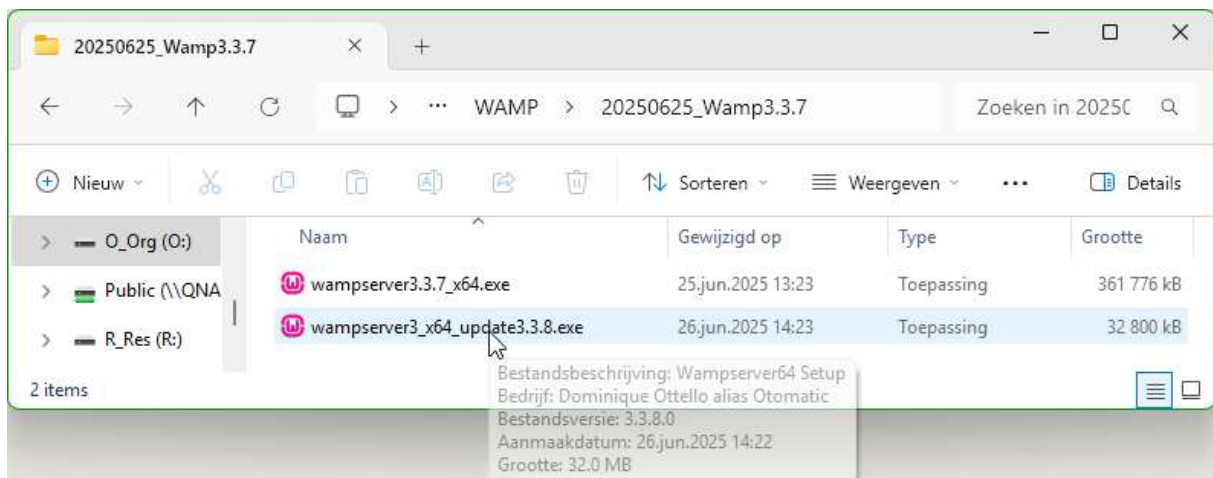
20250625_Wamp3.3.7 × +

WAMP > 20250625_Wamp3.3.7

Zoeken in 2025C

Nieuw

Sorteren

Weergeven

...

Details

O_Org (O:)

Public (\\QNA

R_Res (R:)

| Naam | Gewijzigd op | Type | Grootte |
|---|---|---|---|
| wampserver3.3.7_x64.exe | 25.jun.2025 13:23 | Toepassing | 361 776 kB |
| wampserver3_x64_update3.3.8.exe | 26.jun.2025 14:23 | Toepassing | 32 800 kB |

Bestandsbeschrijving: Wampserver64 Setup
Bedrijf: Dominique Ottello alias Otomatic
Bestandsversie: 3.3.8.0
Aanmaakdatum: 26.jun.2025 14:22
Grootte: 32.0 MB

2 items